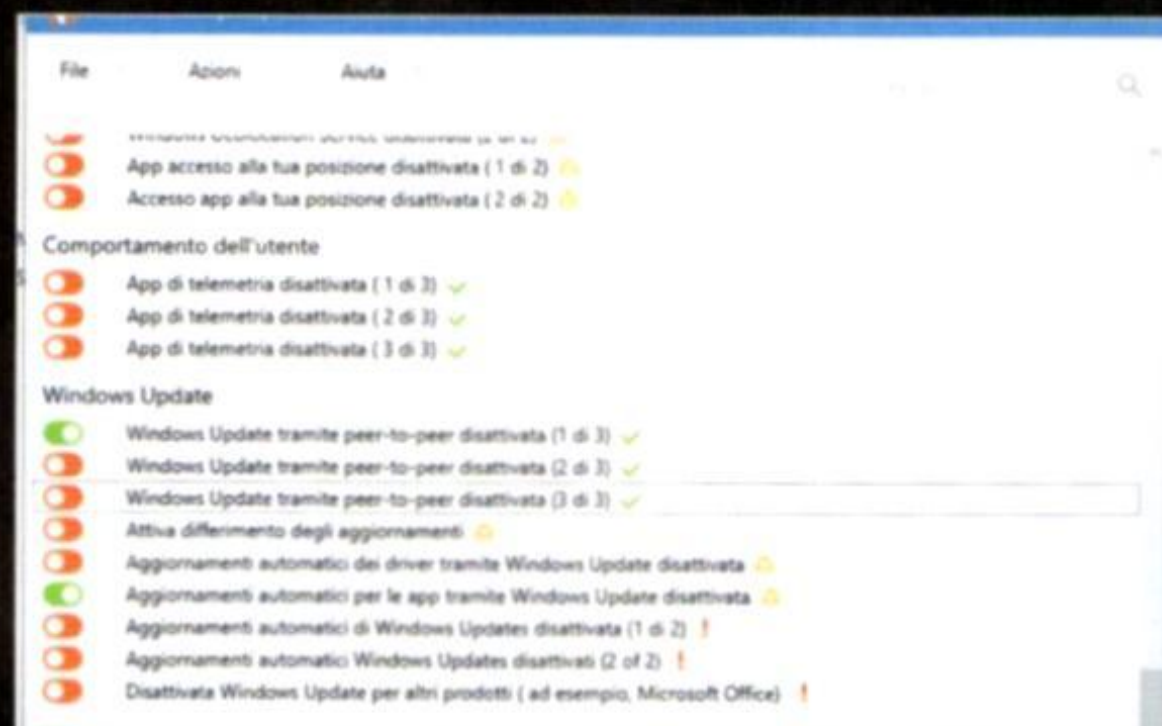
File Azioni Aiuta

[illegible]
App accesso alla tua posizione disattivata ( 1 di 2)
Accesso app alla tua posizione disattivata ( 2 di 2)

Comportamento dell'utente
App di telemetria disattivata ( 1 di 3)
App di telemetria disattivata ( 2 di 3)
App di telemetria disattivata ( 3 di 3)

Windows Update
Windows Update tramite peer-to-peer disattivata (1 di 3)
Windows Update tramite peer-to-peer disattivata (2 di 3)
Windows Update tramite peer-to-peer disattivata (3 di 3)
Attiva differimento degli aggiornamenti
Aggiornamenti automatici dei driver tramite Windows Update disattivata
Aggiornamenti automatici per le app tramite Windows Update disattivata
Aggiornamenti automatici di Windows Updates disattivata (1 di 2) !
Aggiornamenti automatici Windows Updates disattivati (2 of 2) !
Disattivata Windows Update per altri prodotti ( ad esempio, Microsoft Office) !